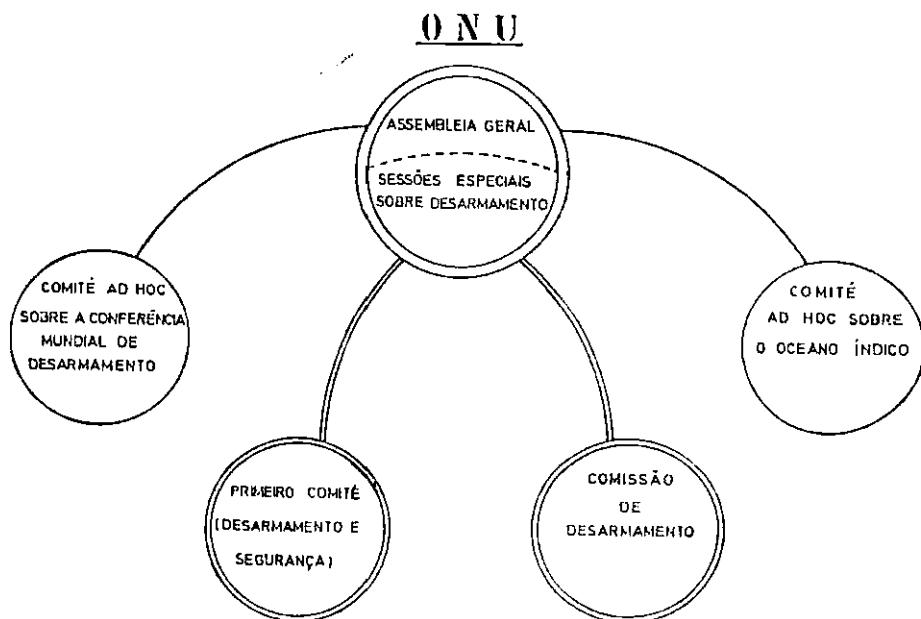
ONU

ASSEMBLEIA GERAL

SESSÕES ESPECIAIS SOBRE DESARMAMENTO

COMITÉ AD HOC SOBRE A CONFERÊNCIA MUNDIAL DE DESARMAMENTO

COMITÉ AD HOC SOBRE O OCEANO ÍNDICO

PRIMEIRO COMITÉ (DESARMAMENTO E SEGURANÇA)

COMISSÃO DE DESARMAMENTO